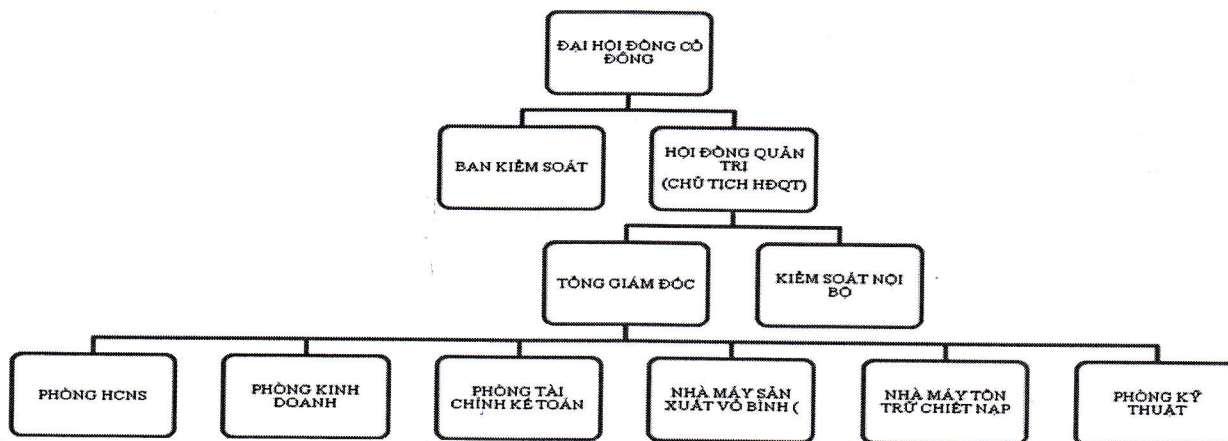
ĐẠI HỘI ĐỒNG CỔ ĐÔNG

BAN KIỂM SOÁT

HỘI ĐỒNG QUẢN TRỊ (CHỦ TỊCH HĐQT)

TỔNG GIÁM ĐỐC

KIỂM SOÁT NỘI BỘ

PHÒNG HCNS

PHÒNG KINH DOANH

PHÒNG TÀI CHÍNH KẾ TOÁN

NHÀ MÁY SẢN XUẤT VỎ BÌNH (

NHÀ MÁY TỒN TRỮ CHIẾT NẠP

PHÒNG KỸ THUẬT